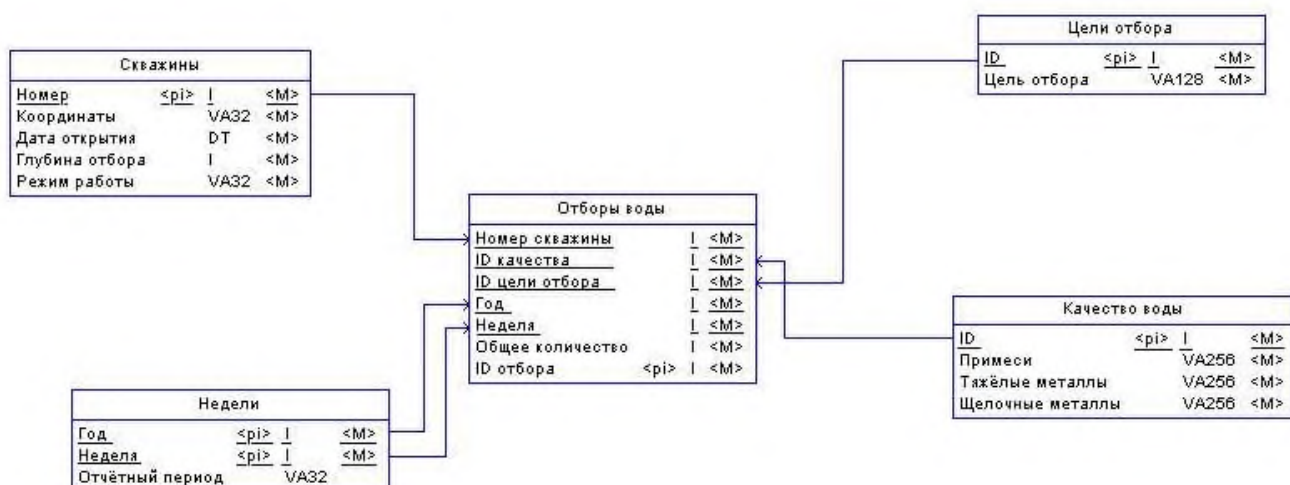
Цели отбора

| ID | <pi> | I | <M> |
|---|---|---|---|
| Цель отбора | | VA128 | <M> |

Скважины

| Номер | <pi> | I | <M> |
|---|---|---|---|
| Координаты | | VA32 | <M> |
| Дата открытия | | DT | <M> |
| Глубина отбора | | I | <M> |
| Режим работы | | VA32 | <M> |

Отборы воды

| Номер скважины | | I | <M> |
|---|---|---|---|
| ID качества | | I | <M> |
| ID цели отбора | | I | <M> |
| Год | | I | <M> |
| Неделя | | I | <M> |
| Общее количество | | I | <M> |
| ID отбора | <pi> | I | <M> |

Качество воды

| ID | <pi> | I | <M> |
|---|---|---|---|
| Примеси | | VA256 | <M> |
| Тяжёлые металлы | | VA256 | <M> |
| Щелочные металлы | | VA256 | <M> |

Недели

| Год | <pi> | I | <M> |
|---|---|---|---|
| Неделя | <pi> | I | <M> |
| Отчётный период | | VA32 | |